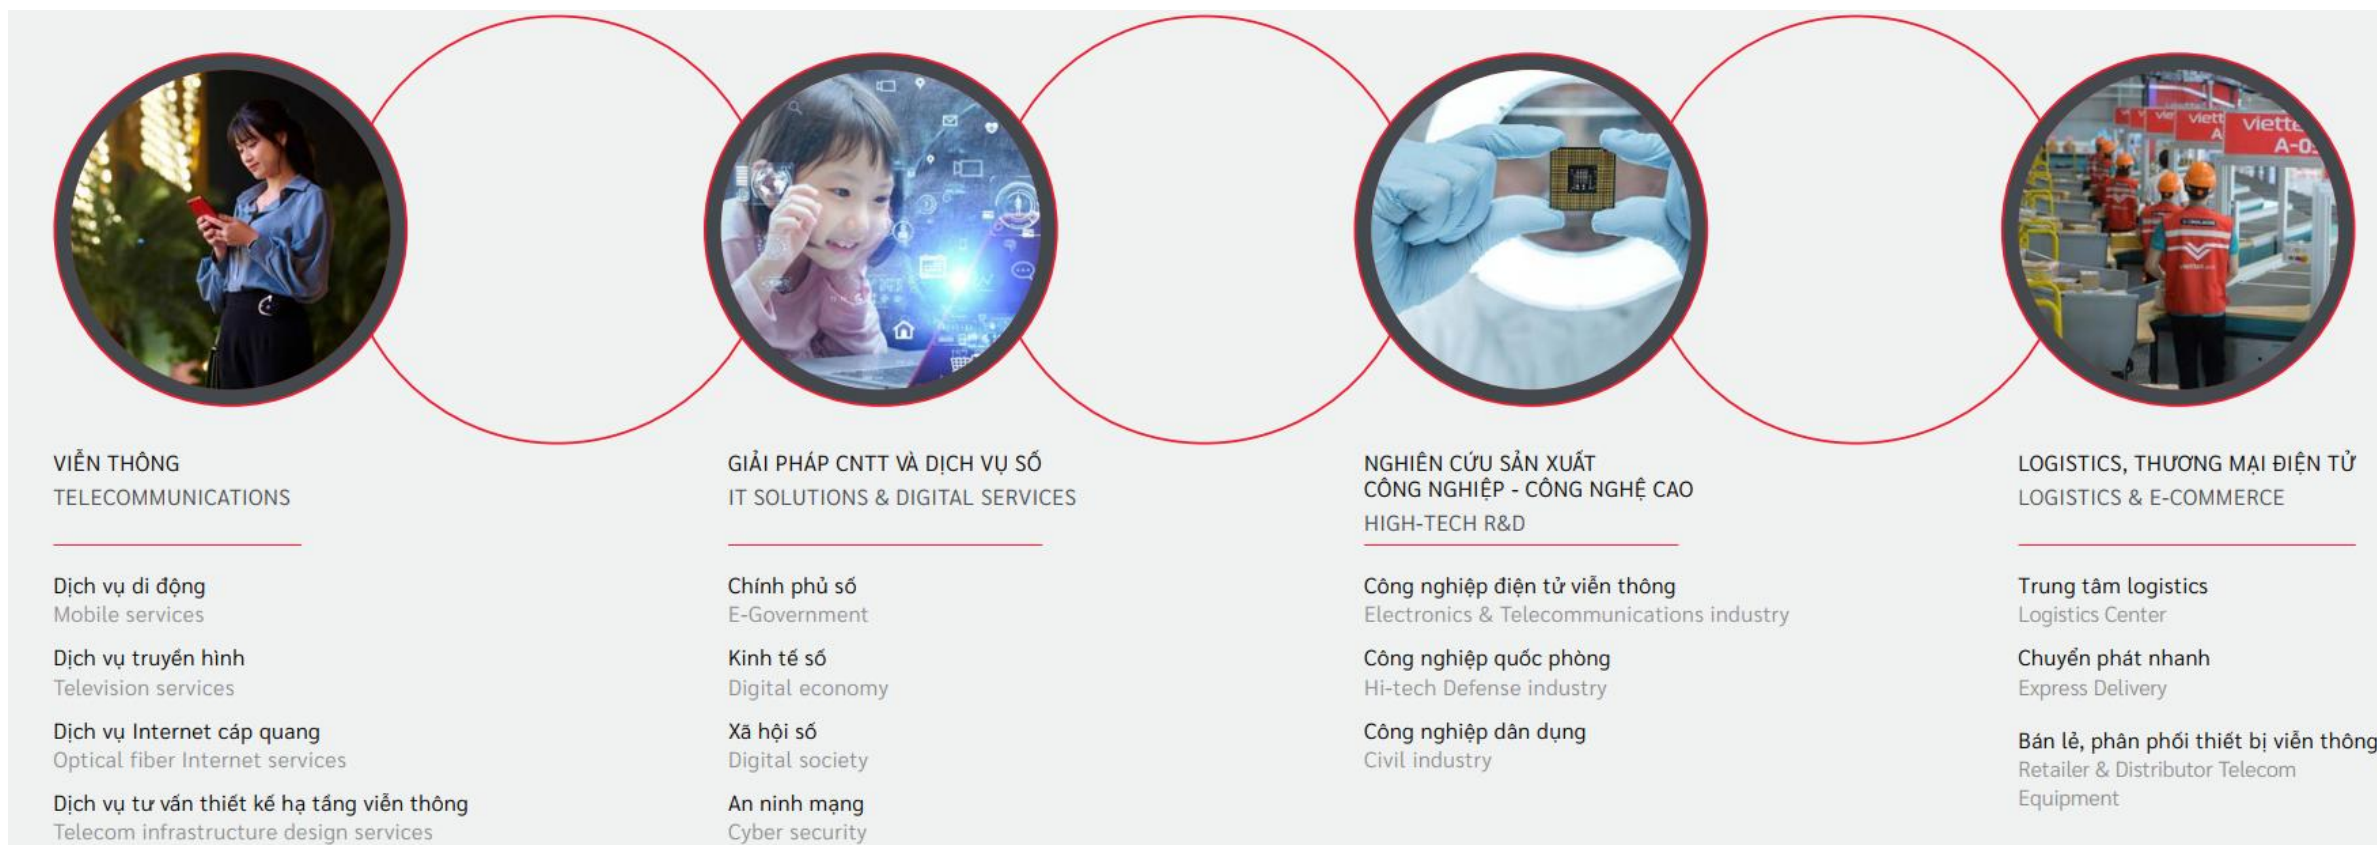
VIỄN THÔNG
TELECOMMUNICATIONS

Dịch vụ di động
Mobile services

Dịch vụ truyền hình
Television services

Dịch vụ Internet cáp quang
Optical fiber Internet services

Dịch vụ tư vấn thiết kế hạ tầng viễn thông
Telecom infrastructure design services

GIẢI PHÁP CNTT VÀ DỊCH VỤ SỐ
IT SOLUTIONS & DIGITAL SERVICES

Chính phủ số
E-Government

Kinh tế số
Digital economy

Xã hội số
Digital society

An ninh mạng
Cyber security

NGHIÊN CỨU SẢN XUẤT
CÔNG NGHIỆP - CÔNG NGHỆ CAO
HIGH-TECH R&D

Công nghiệp điện tử viễn thông
Electronics & Telecommunications industry

Công nghiệp quốc phòng
Hi-tech Defense industry

Công nghiệp dân dụng
Civil industry

LOGISTICS, THƯƠNG MẠI ĐIỆN TỬ
LOGISTICS & E-COMMERCE

Trung tâm logistics
Logistics Center

Chuyển phát nhanh
Express Delivery

Bán lẻ, phân phối thiết bị viễn thông
Retailer & Distributor Telecom Equipment